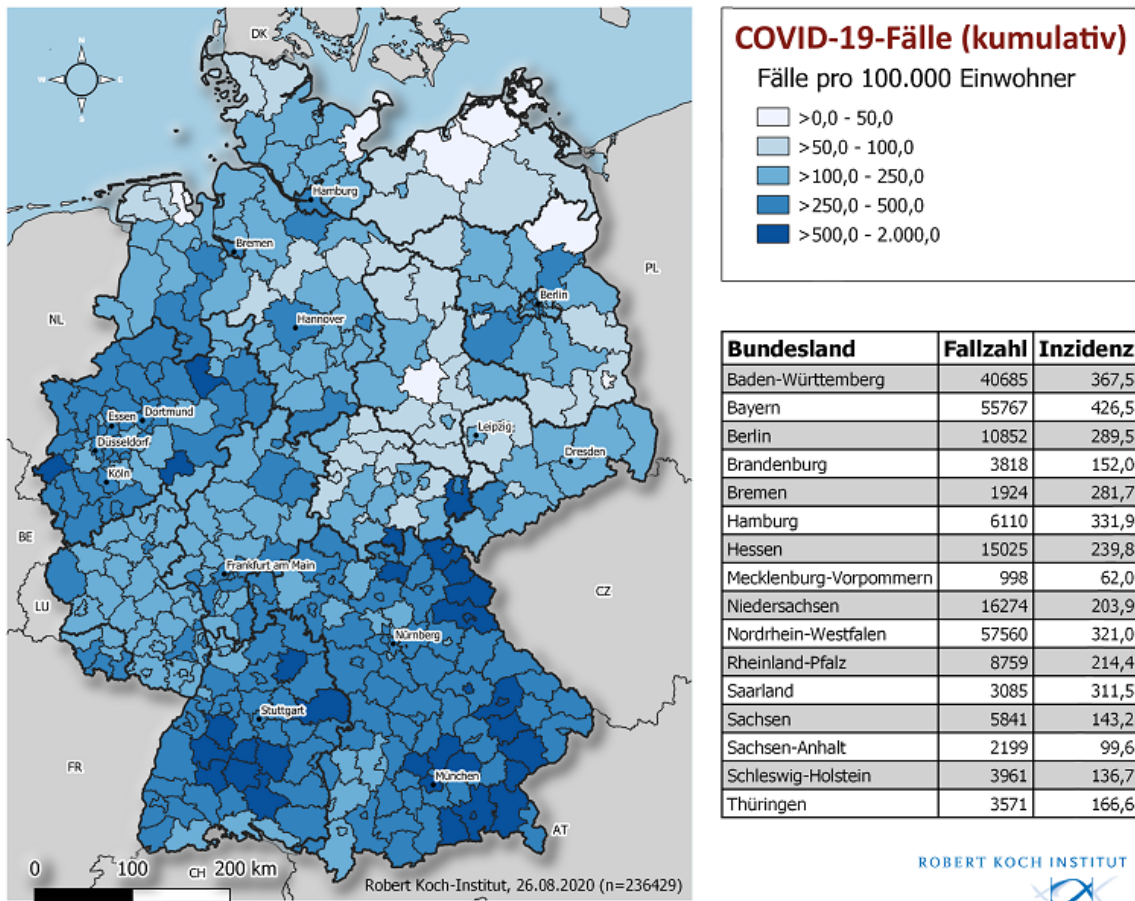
DK

N
W E
S

Hamburg
Bremen
Berlin
PL
NL
Hannover
Essen
Dortmund
Düsseldorf
Köln
Leipzig
Dresden
BE
Frankfurt am Main
CZ
LU
Nürnberg
Stuttgart
FR
München
AT
0 100 200 km
CH

Robert Koch-Institut, 26.08.2020 (n=236429)

COVID-19-Fälle (kumulativ)
Fälle pro 100.000 Einwohner
>0,0 - 50,0
>50,0 - 100,0
>100,0 - 250,0
>250,0 - 500,0
>500,0 - 2.000,0

| Bundesland | Fallzahl | Inzidenz |
|---|---|---|
| Baden-Württemberg | 40685 | 367,5 |
| Bayern | 55767 | 426,5 |
| Berlin | 10852 | 289,5 |
| Brandenburg | 3818 | 152,0 |
| Bremen | 1924 | 281,7 |
| Hamburg | 6110 | 331,9 |
| Hessen | 15025 | 239,8 |
| Mecklenburg-Vorpommern | 998 | 62,0 |
| Niedersachsen | 16274 | 203,9 |
| Nordrhein-Westfalen | 57560 | 321,0 |
| Rheinland-Pfalz | 8759 | 214,4 |
| Saarland | 3085 | 311,5 |
| Sachsen | 5841 | 143,2 |
| Sachsen-Anhalt | 2199 | 99,6 |
| Schleswig-Holstein | 3961 | 136,7 |
| Thüringen | 3571 | 166,6 |

ROBERT KOCH INSTITUT